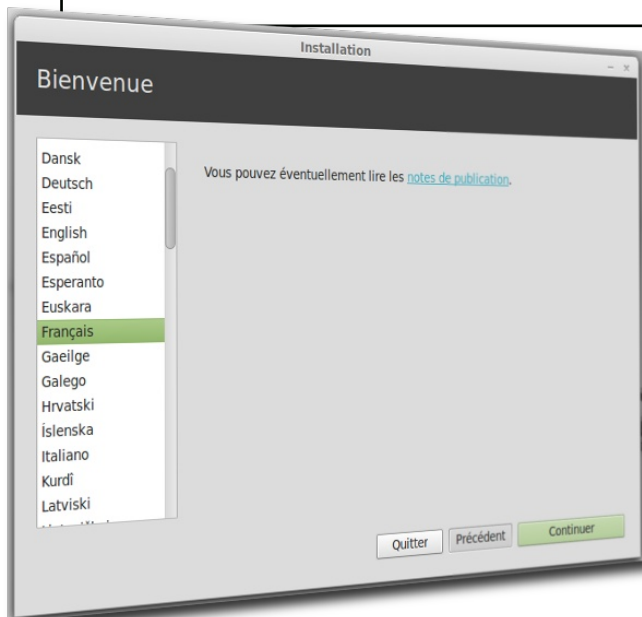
Installation

Bienvenue

Dansk
Deutsch
Eesti
English
Español
Esperanto
Euskara
Français
Gaeilge
Galego
Hrvatski
Íslenska
Italiano
Kurdî
Latviski
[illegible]

Vous pouvez éventuellement lire les notes de publication.

Quitter
Précédent
Continuer